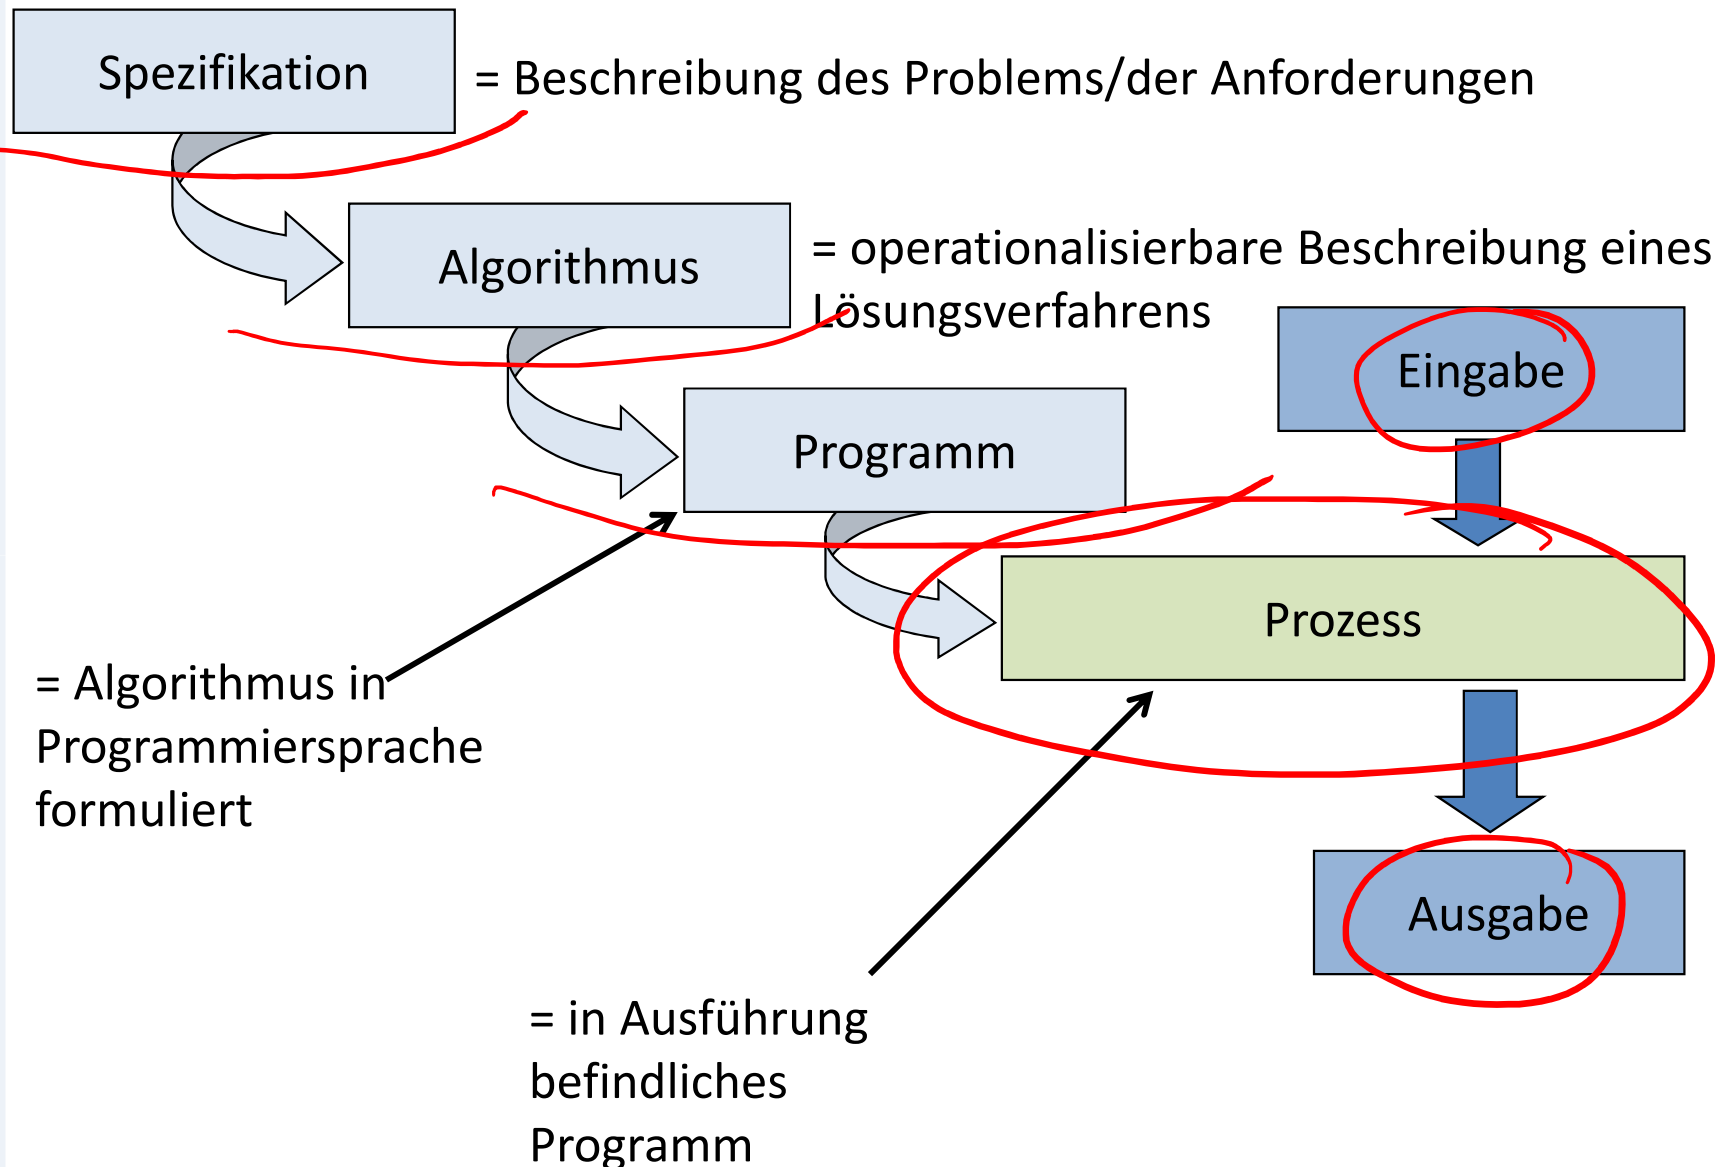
Spezifikation

= Beschreibung des Problems/der Anforderungen

Algorithmus

= operationalisierbare Beschreibung eines Lösungsverfahrens

Eingabe

Programm

Prozess

= Algorithmus in Programmiersprache formuliert

Ausgabe

= in Ausführung befindliches Programm